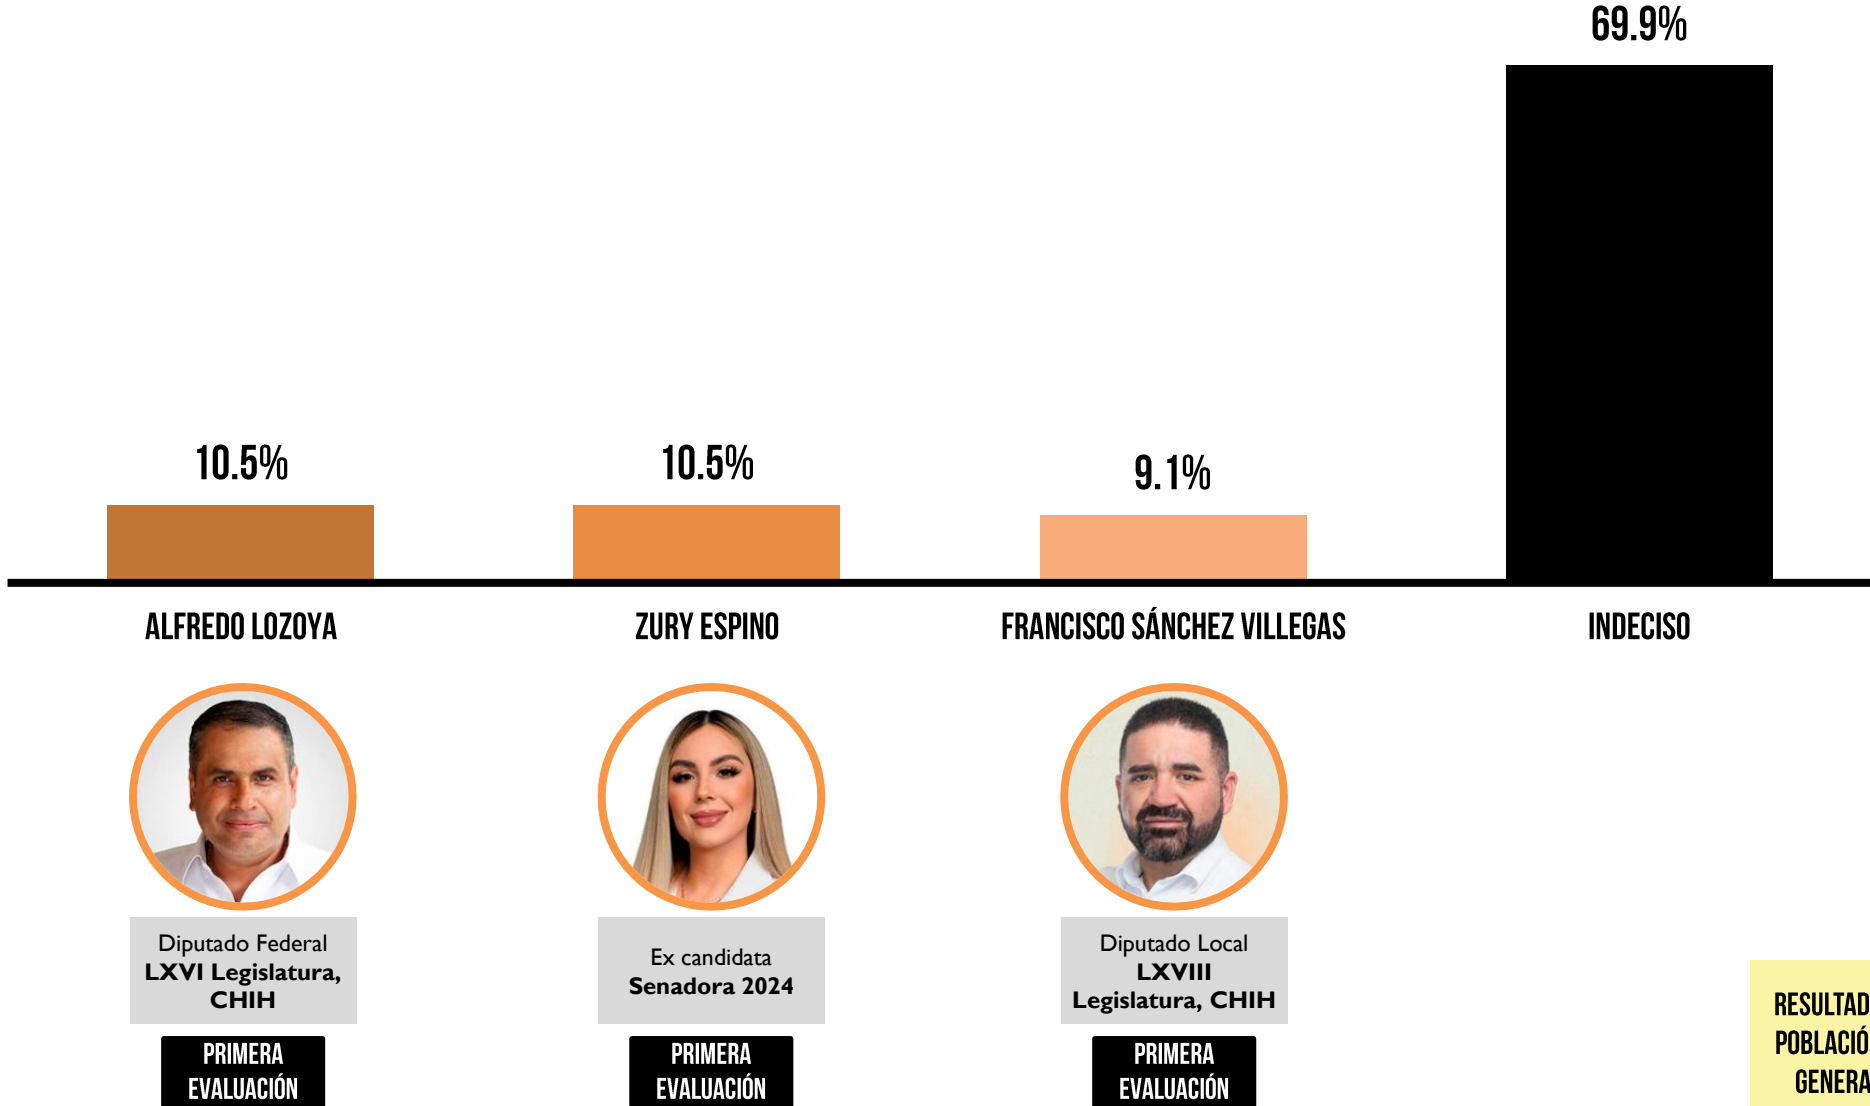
69.9%

10.5%

10.5%

9.1%

ALFREDO LOZOYA

ZURY ESPINO

FRANCISCO SÁNCHEZ VILLEGAS

INDECISO

Diputado Federal
LXVI Legislatura, CHIH

PRIMERA EVALUACIÓN

Ex candidata
Senadora 2024

PRIMERA EVALUACIÓN

Diputado Local
LXVIII Legislatura, CHIH

PRIMERA EVALUACIÓN

RESULTAD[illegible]
POBLACIÓ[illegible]
GENERA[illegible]